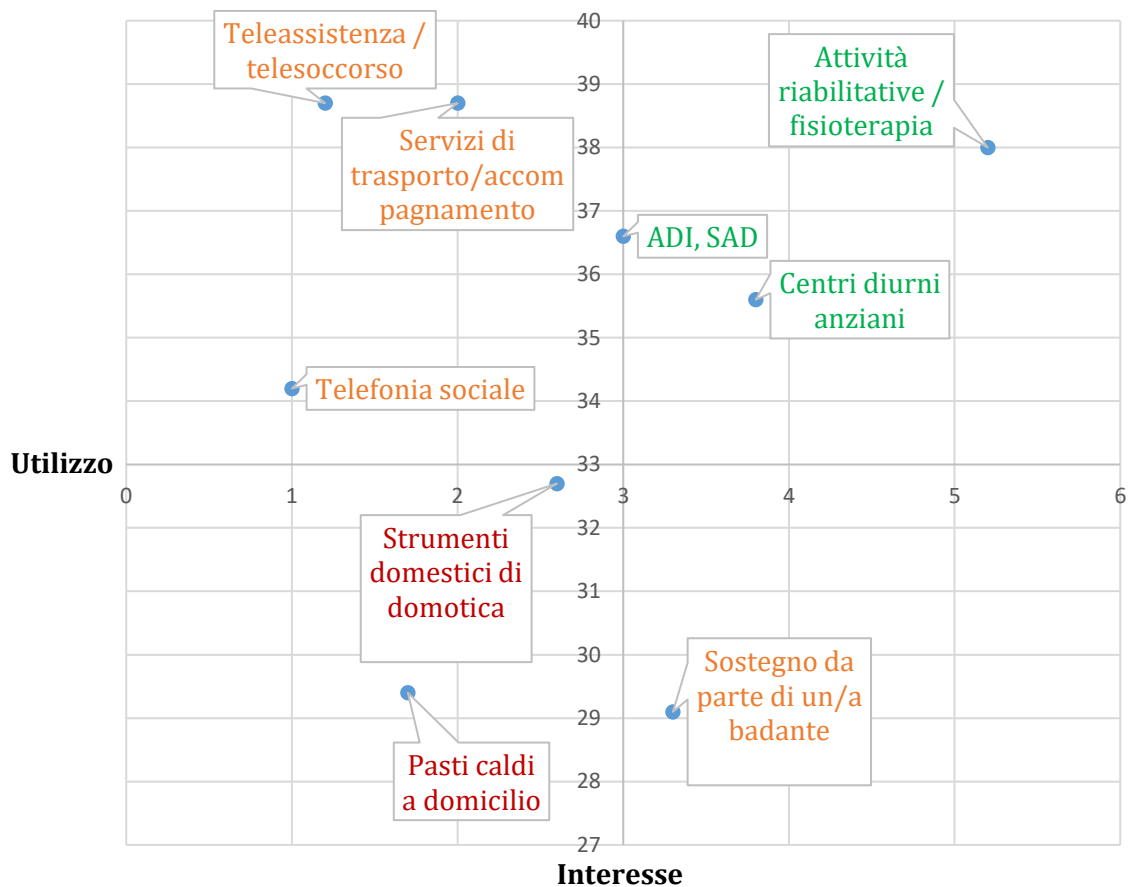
Teleassistenza / telesoccorso

Servizi di trasporto/accompagnamento

Attività riabilitative / fisioterapia

ADI, SAD

Centri diurni anziani

Telefonia sociale

Utilizzo

Strumenti domestici di domotica

Sostegno da parte di un/a badante

Pasti caldi a domicilio

40
39
38
37
36
35
34
33
32
31
30
29
28
27

0
1
2
3
4
5
6

Interesse